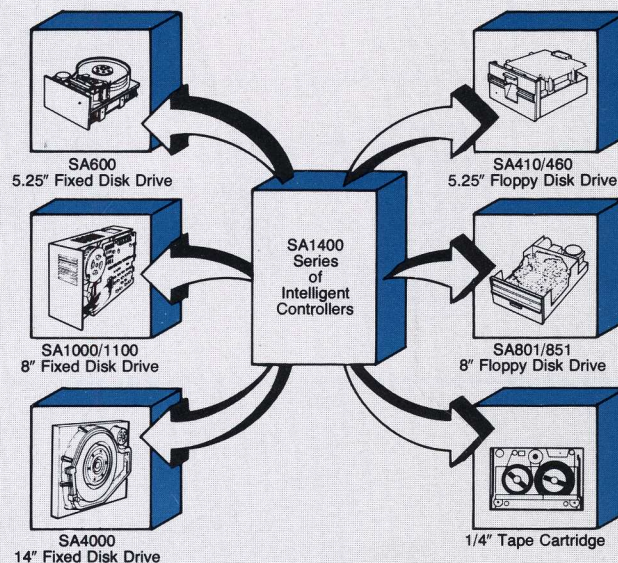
SA1400 Series of Intelligent Controllers

SA600
5.25″ Fixed Disk Drive

SA1000/1100
8″ Fixed Disk Drive

SA4000
14″ Fixed Disk Drive

SA410/460
5.25″ Floppy Disk Drive

SA801/851
8″ Floppy Disk Drive

1/4″ Tape Cartridge